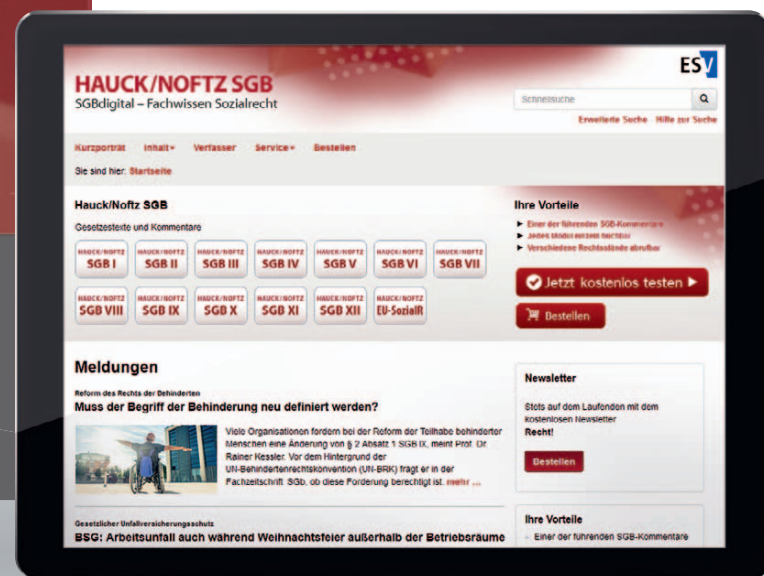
HAUCK/NOFTZ SGB
SGBdigital – Fachwissen Sozialrecht

ESV

Schnellsuche

Erweiterte Suche Hilfe zur Suche

Kurzporträt Inhalt Verfasser Service Bestellen

Sie sind hier: Startseite

Hauck/Noftz SGB

Gesetzestexte und Kommentare

HAUCK/NOFTZ SGB I
HAUCK/NOFTZ SGB II
HAUCK/NOFTZ SGB III
HAUCK/NOFTZ SGB IV
HAUCK/NOFTZ SGB V
HAUCK/NOFTZ SGB VI
HAUCK/NOFTZ SGB VII
HAUCK/NOFTZ SGB VIII
HAUCK/NOFTZ SGB IX
HAUCK/NOFTZ SGB X
HAUCK/NOFTZ SGB XI
HAUCK/NOFTZ SGB XII
HAUCK/NOFTZ EU-SozialR

Ihre Vorteile

Einer der führenden SGB-Kommentare
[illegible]
Verschiedene Rechtsstände abrufbar

Jetzt kostenlos testen

Bestellen

Meldungen

Reform des Rechts der Behinderten
Muss der Begriff der Behinderung neu definiert werden?

Viele Organisationen fordern bei der Reform der Teilhabe behinderter Menschen eine Änderung von § 2 Absatz 1 SGB IX, meint Prof. Dr. Rainer Kessler. Vor dem Hintergrund der UN-Behindertenrechtskonvention (UN-BRK) fragt er in der Fachzeitschrift SGb, ob diese Forderung berechtigt ist. mehr ...

Newsletter

Stets auf dem Laufenden mit dem kostenlosen Newsletter
Recht!

Bestellen

Gesetzlicher Unfallversicherungsschutz
BSG: Arbeitsunfall auch während Weihnachtsfeier außerhalb der Betriebsräume

Ihre Vorteile

Einer der führenden SGB-Kommentare